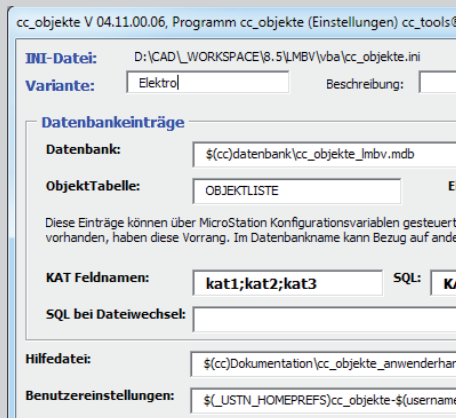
cc_objekte V 04.11.00.06, Programm cc_objekte (Einstellungen) cc_tools©

INI-Datei: D:\CAD\_WORKSPACE\8.5\LMBV\vba\cc_objekte.ini

Variante: Elektro

Beschreibung:

Datenbankeinträge

Datenbank: $(cc)datenbank\cc_objekte_lmbv.mdb

ObjektTabelle: OBJEKTLISTE

E

Diese Einträge können über MicroStation Konfigurationsvariablen gesteuert vorhanden, haben diese Vorrang. Im Datenbankname kann Bezug auf ande

KAT Feldnamen: kat1;kat2;kat3

SQL: KA

SQL bei Dateiwechsel:

Hilfedatei: $(cc)Dokumentation\cc_objekte_anwenderhar

Benutzereinstellungen: $(_USTN_HOMEPREFS)cc_objekte-$(username